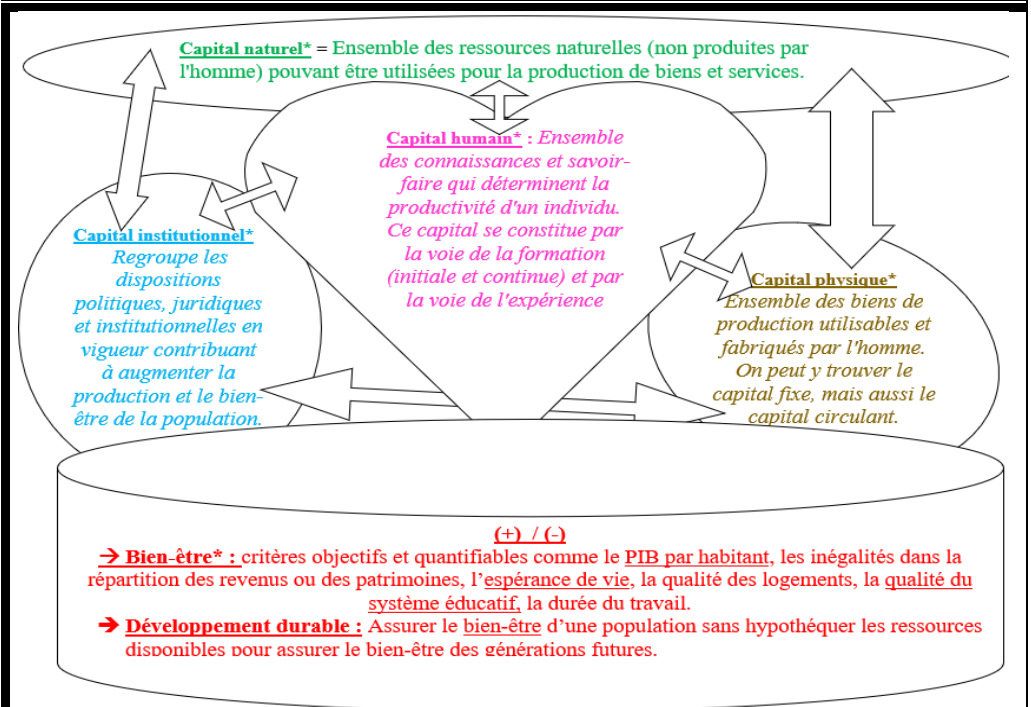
**Capital naturel*** = Ensemble des ressources naturelles (non produites par l'homme) pouvant être utilisées pour la production de biens et services.

**Capital humain*** : *Ensemble des connaissances et savoir-faire qui déterminent la productivité d'un individu. Ce capital se constitue par la voie de la formation (initiale et continue) et par la voie de l'expérience*

**Capital institutionnel*** *Regroupe les dispositions politiques, juridiques et institutionnelles en vigueur contribuant à augmenter la production et le bien-être de la population.*

**Capital physique*** *Ensemble des biens de production utilisables et fabriqués par l'homme. On peut y trouver le capital fixe, mais aussi le capital circulant.*

(+) / (-)

➔ **Bien-être* :** critères objectifs et quantifiables comme le PIB par habitant, les inégalités dans la répartition des revenus ou des patrimoines, l'espérance de vie, la qualité des logements, la qualité du système éducatif, la durée du travail.

➔ **Développement durable :** Assurer le bien-être d'une population sans hypothéquer les ressources disponibles pour assurer le bien-être des générations futures.